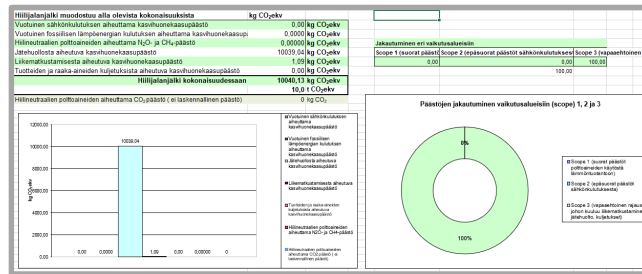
| Hiilijalanjälki muodostuu alla olevista kokonaisuuksista | kg $CO_2$ekv |
|---|---|
| Vuotuinen sähkönkulutuksen aiheuttama kasvihuonekaasupäästö | 0,00 kg $CO_2$ekv |
| Vuotuinen fossiilisen lämpöenergian kulutuksen aiheuttama kasvihuonekaasupä | 0,00 kg $CO_2$ekv |
| Hiilineutraalien polttoaineiden aiheuttama $N_2O$- ja $CH_4$-päästö | 0,0000 kg $CO_2$ekv |
| Jätehuollosta aiheutuva kasvihuonekaasupäästö | 10039,04 kg $CO_2$ekv |
| Liikematkustamisesta aiheutuva kasvihuonekaasupäästö | 1,09 kg $CO_2$ekv |
| Tuotteiden ja raaka-aineiden kuljetuksista aiheutuva kasvihuonekaasupäästö | 0,00 kg $CO_2$ekv |
| Hiilijalanjälki kokonaisuudessaan | 10040,13 kg $CO_2$ekv |
| | 10,0 t $CO_2$ekv |

Hiilineutraalien polttoaineiden aiheuttama $CO_2$päästö ( ei laskennallinen päästö) 0 kg $CO_2$

Jakautuminen eri vaikutusalueisiin

| Scope 1 (suorat päästö | Scope 2 (epäsuorat päästöt sähkönkulutuksesta) | Scope 3 (vapaaehtoinen |
|---|---|---|
| 0,00 | 0,00 | 100,00 |
| | 100,00 | |

12000,00
10000,00
8000,00
6000,00
4000,00
2000,00
0,00
kg $CO_2$ekv
0,00 0,00 10039,04 1,09 0,00 0,0000 0

Vuotuinen sähkönkulutuksen aiheuttama kasvihuonekaasupäästö
Vuotuinen fossiilisen lämpöenergian kulutuksen aiheuttama kasvihuonekaasupäästö
Jätehuollosta aiheutuva kasvihuonekaasupäästö
Liikematkustamisesta aiheutuva kasvihuonekaasupäästö
Tuotteiden ja raaka-aineiden kuljetuksista aiheutuva kasvihuonekaasupäästö
Hiilineutraalien polttoaineiden aiheuttama $N_2O$- ja $CH_4$-päästö
Hiilineutraalien polttoaineiden aiheuttama CO2-päästö ( ei laskennallinen päästö)

Päästöjen jakautuminen vaikutusalueisiin (scope) 1, 2 ja 3

0%
100%

Scope 1 (suorat päästöt polttoaineiden käytöstä lämmöntuotantoon)
Scope 2 (epäsuorat päästöt sähkönkulutuksesta)
Scope 3 (vapaaehtoinen rajaus johon kuuluu liikematkustaminen, jätehuolto, kuljetukset)